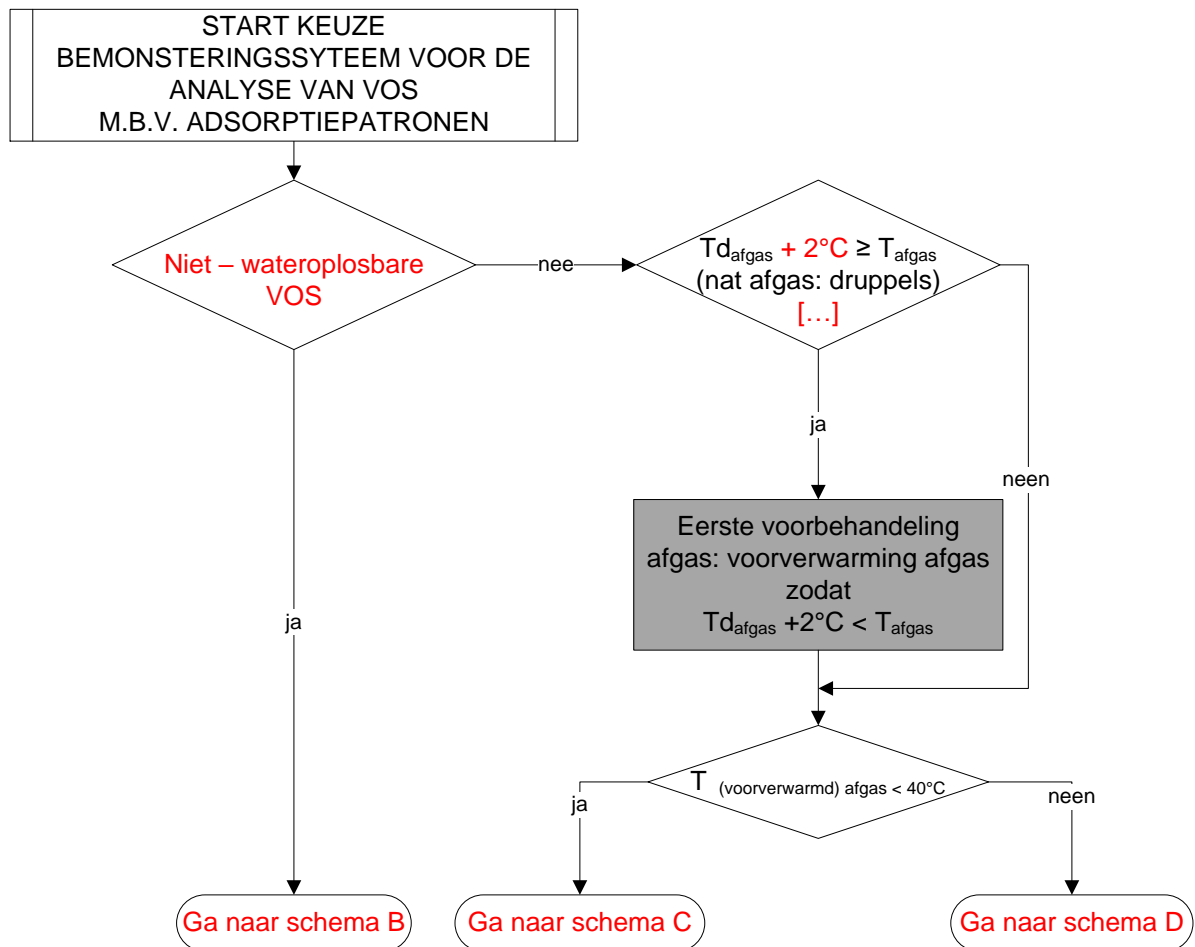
START KEUZE BEMONSTERINGSSYTEEM VOOR DE ANALYSE VAN VOS M.B.V. ADSORPTIEPATRONEN

Niet – wateroplosbare VOS

nee

$Td_{afgas}$ + 2°C ≥ $T_{afgas}$
(nat afgas: druppels)
[…]

ja

neen

Eerste voorbehandeling afgas: voorverwarming afgas zodat
$Td_{afgas}$ +2°C < $T_{afgas}$

ja

$T_{(voorverwarmd)\ afgas}$ < 40°C

ja

neen

Ga naar schema B

Ga naar schema C

Ga naar schema D